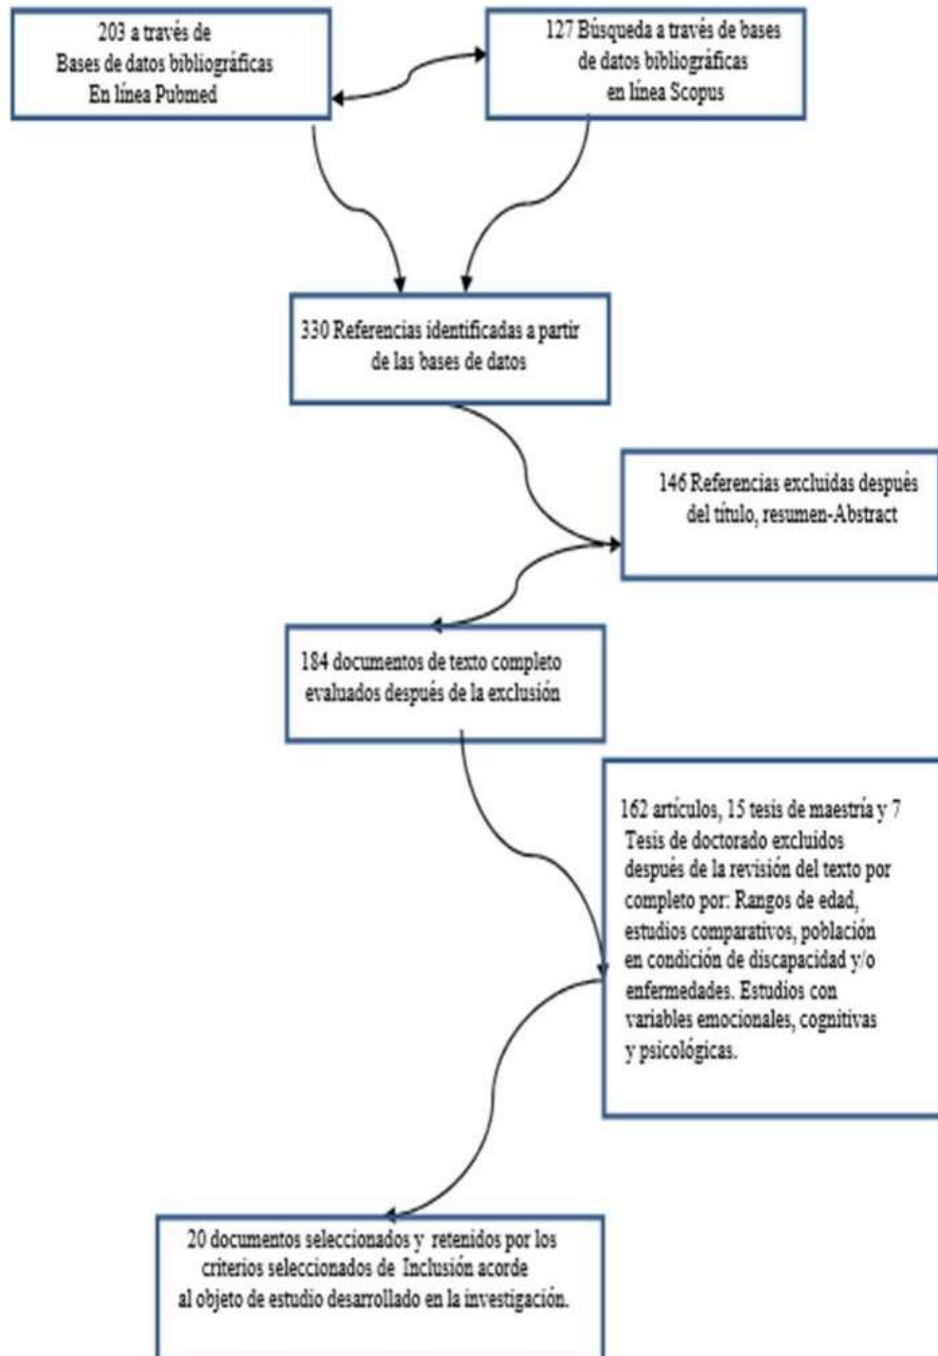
203 a través de Bases de datos bibliográficas En línea Pubmed

127 Búsqueda a través de bases de datos bibliográficas en línea Scopus

330 Referencias identificadas a partir de las bases de datos

146 Referencias excluidas después del título, resumen-Abstract

184 documentos de texto completo evaluados después de la exclusión

162 artículos, 15 tesis de maestría y 7 Tesis de doctorado excluidos después de la revisión del texto por completo por: Rangos de edad, estudios comparativos, población en condición de discapacidad y/o enfermedades. Estudios con variables emocionales, cognitivas y psicológicas.

20 documentos seleccionados y retenidos por los criterios seleccionados de Inclusión acorde al objeto de estudio desarrollado en la investigación.